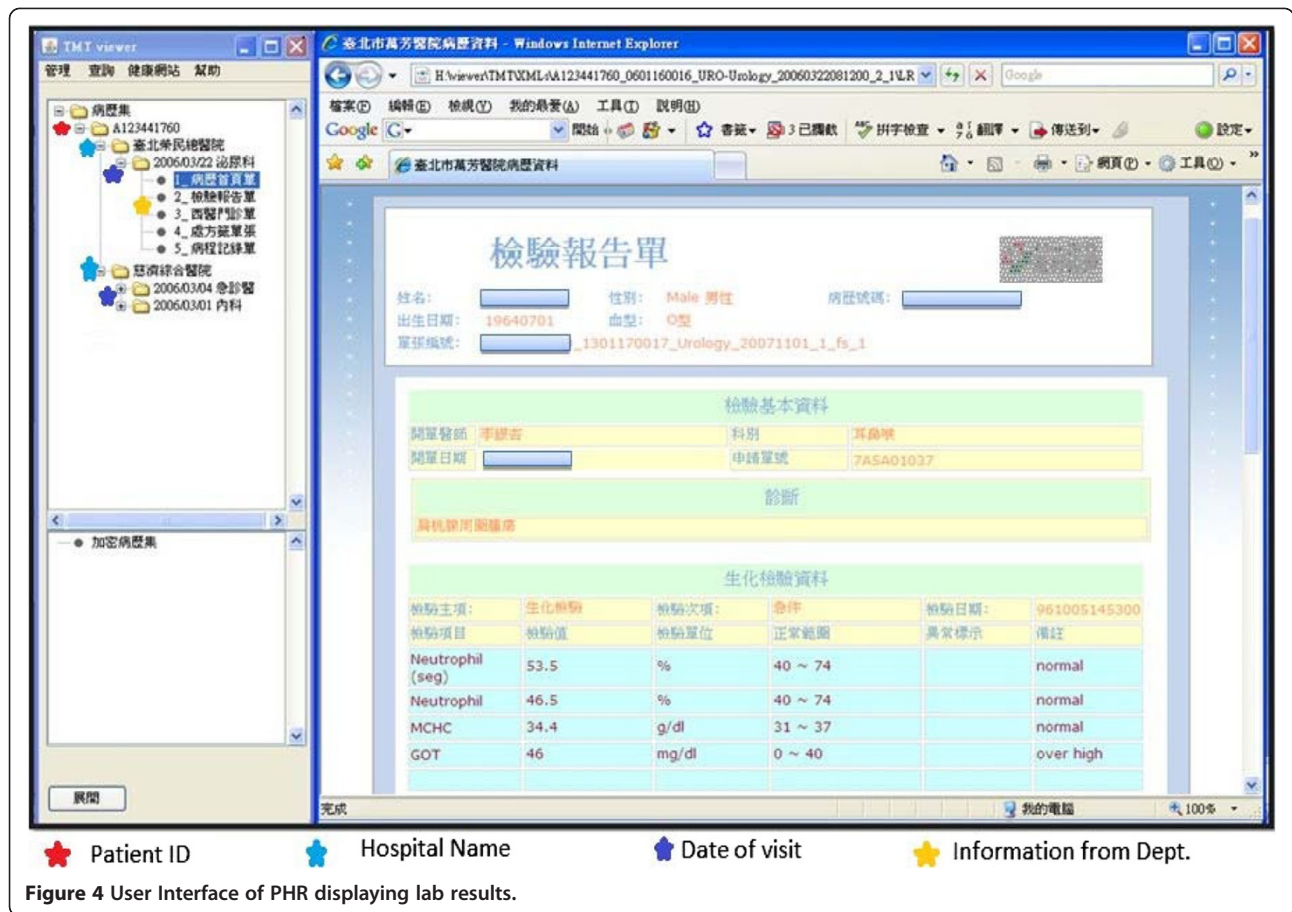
TMT viewer

管理 查詢 健康網站 幫助

病歷集
A123441760
臺北榮民總醫院
2006/03/22 泌尿科
1_病歷首頁單
2_檢驗報告單
3_西醫門診單
4_處方箋單張
5_病程記錄單
慈濟綜合醫院
2006/03/04 急診醫
2006/03/01 內科

加密病歷集

展開

臺北市萬芳醫院病歷資料 - Windows Internet Explorer

H:\viewer\TMT\XML\A123441760_0601160016_URO-Urology_20060322081200_2_1\LR

Google

檔案(F) 編輯(E) 檢視(V) 我的最愛(A) 工具(T) 說明(H)

Google 開始 書籤 3 已攔截 拼字檢查 翻譯 傳送到 設定

臺北市萬芳醫院病歷資料

網頁(P) 工具(O)

檢驗報告單

姓名: 性別: Male 男性 病歷號碼:
出生日期: 19640701 血型: O型
單張編號: _1301170017_Urology_20071101_1_fs_1

檢驗基本資料

| 開單醫師 | 李穎吉 | 科別 | 耳鼻喉 |
|---|---|---|---|
| 開單日期 | | 申請單號 | 7A5A01037 |

診斷

鼻桃腺周圍膿瘍

生化檢驗資料

| 檢驗主項: | 生化檢驗 | 檢驗次項: | 急件 | 檢驗日期: | 961005145300 |
|---|---|---|---|---|---|
| 檢驗項目 | 檢驗值 | 檢驗單位 | 正常範圍 | 異常標示 | 備註 |
| Neutrophil (seg) | 53.5 | % | 40 ~ 74 | | normal |
| Neutrophil | 46.5 | % | 40 ~ 74 | | normal |
| MCHC | 34.4 | g/dl | 31 ~ 37 | | normal |
| GOT | 46 | mg/dl | 0 ~ 40 | | over high |

完成 我的電腦 100%

Patient ID Hospital Name Date of visit Information from Dept.

**Figure 4** User Interface of PHR displaying lab results.